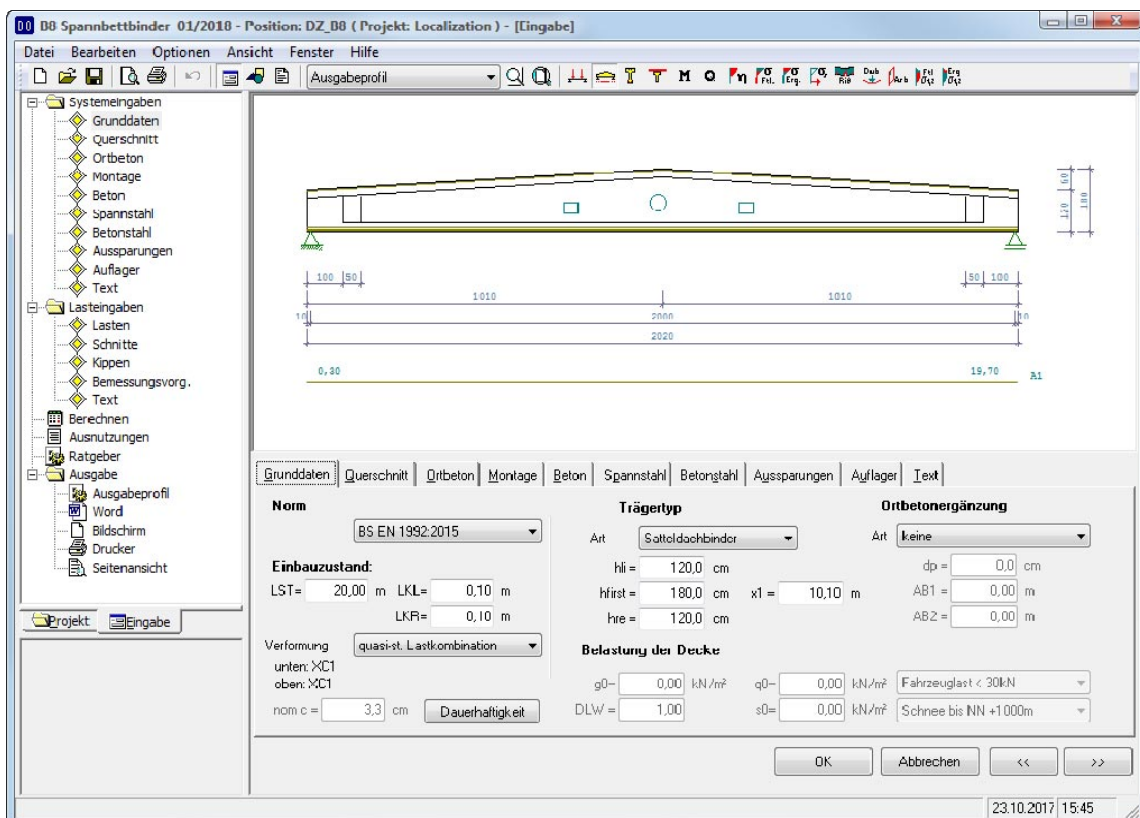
B8 Spannbettbinder 01/2018 - Position: DZ_B8 ( Projekt: Localization ) - [Eingabe]

Datei Bearbeiten Optionen Ansicht Fenster Hilfe

Ausgabeprofil

M O

Systemeingaben
Grunddaten
Querschnitt
Ortbeton
Montage
Beton
Spannstahl
Betonstahl
Aussparungen
Auflager
Text
Lasteingaben
Lasten
Schnitte
Kippen
Bemessungsvorg.
Text
Berechnen
Ausnutzungen
Ratgeber
Ausgabe
Ausgabeprofil
Word
Bildschirm
Drucker
Seitenansicht

Projekt Eingabe

60
180
120

100 50
1010
1010
50 100
10
2000
10
2020
0,30
19,70
A1

Grunddaten | Querschnitt | Ortbeton | Montage | Beton | Spannstahl | Betonstahl | Aussparungen | Auflager | Text

Norm
BS EN 1992:2015

Einbauzustand:
LST= 20,00 m LKL= 0,10 m
LKR= 0,10 m

Verformung quasi-st. Lastkombination
unten: XC1
oben: XC1

nom c = 3,3 cm Dauerhaftigkeit

Trägertyp
Art Satteldachbinder
hli = 120,0 cm
hfirst = 180,0 cm x1 = 10,10 m
hre = 120,0 cm

Belastung der Decke
g0= 0,00 kN/m² q0= 0,00 kN/m² Fahrzeuglast < 30kN
DLW = 1,00 s0= 0,00 kN/m² Schnee bis NN +1000m

Ortbetonergänzung
Art keine
dp = 0,0 cm
AB1 = 0,00 m
AB2 = 0,00 m

OK Abbrechen << >>

23.10.2017 15:45